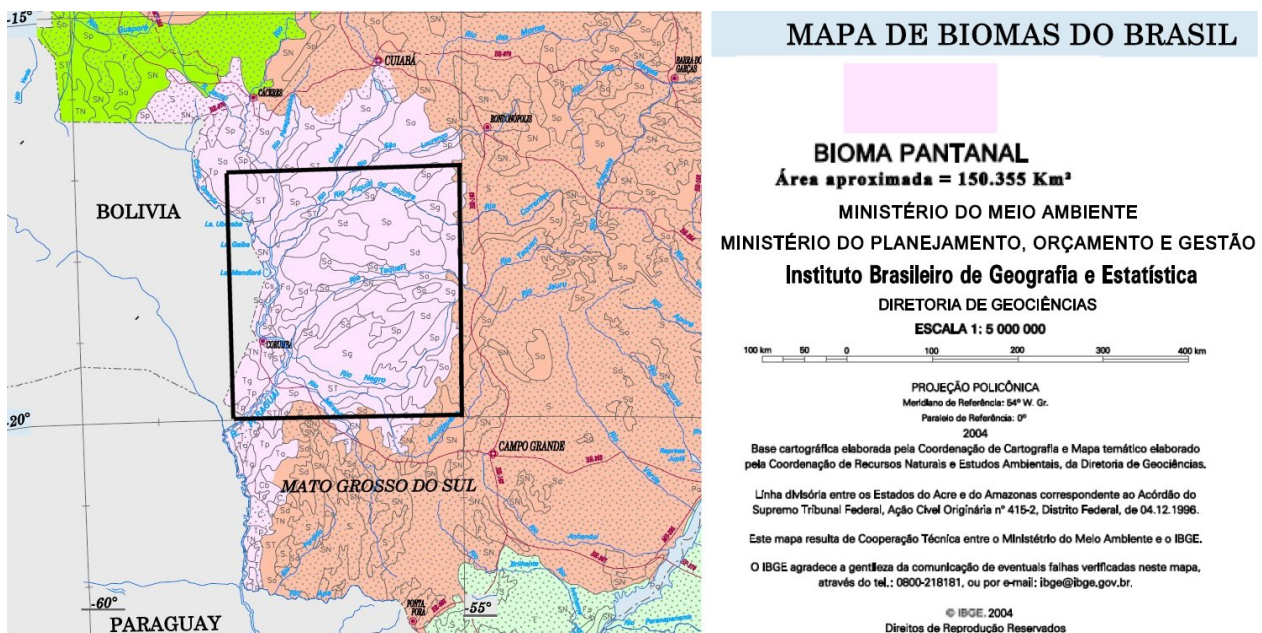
-15°
CUIABÁ
BARRA DO GARÇAS
CÁCERES
RONDONÓPOLIS
BOLIVIA
CORUMBÁ
-20°
CAMPO GRANDE
MATO GROSSO DO SUL
-60°
PARAGUAY
PONTA PORÃ
-55°
Sp
SN
So
Sd
Sg
ST
Rio Paraguai
Rio Piquiri ou Itiquira
Rio Taquari
Rio Negro
Rio Miranda
Rio Aquidauana
Rio Cuiabá
Rio Sepotuba
Rio Jauru

MAPA DE BIOMAS DO BRASIL

BIOMA PANTANAL
Área aproximada = 150.355 Km²

MINISTÉRIO DO MEIO AMBIENTE
MINISTÉRIO DO PLANEJAMENTO, ORÇAMENTO E GESTÃO
Instituto Brasileiro de Geografia e Estatística
DIRETORIA DE GEOCIÊNCIAS
ESCALA 1: 5 000 000

100 km 50 0 100 200 300 400 km

PROJEÇÃO POLICÔNICA
Meridiano de Referência: 54° W. Gr.
Paralelo de Referência: 0°
2004

Base cartográfica elaborada pela Coordenação de Cartografia e Mapa temático elaborado pela Coordenação de Recursos Naturais e Estudos Ambientais, da Diretoria de Geociências.

Linha divisória entre os Estados do Acre e do Amazonas correspondente ao Acórdão do Supremo Tribunal Federal, Ação Cível Originária nº 415-2, Distrito Federal, de 04.12.1996.

Este mapa resulta de Cooperação Técnica entre o Ministério do Meio Ambiente e o IBGE.

O IBGE agradece a gentileza da comunicação de eventuais falhas verificadas neste mapa, através do tel.: 0800-218181, ou por e-mail: ibge@ibge.gov.br.

© IBGE. 2004
Direitos de Reprodução Reservados